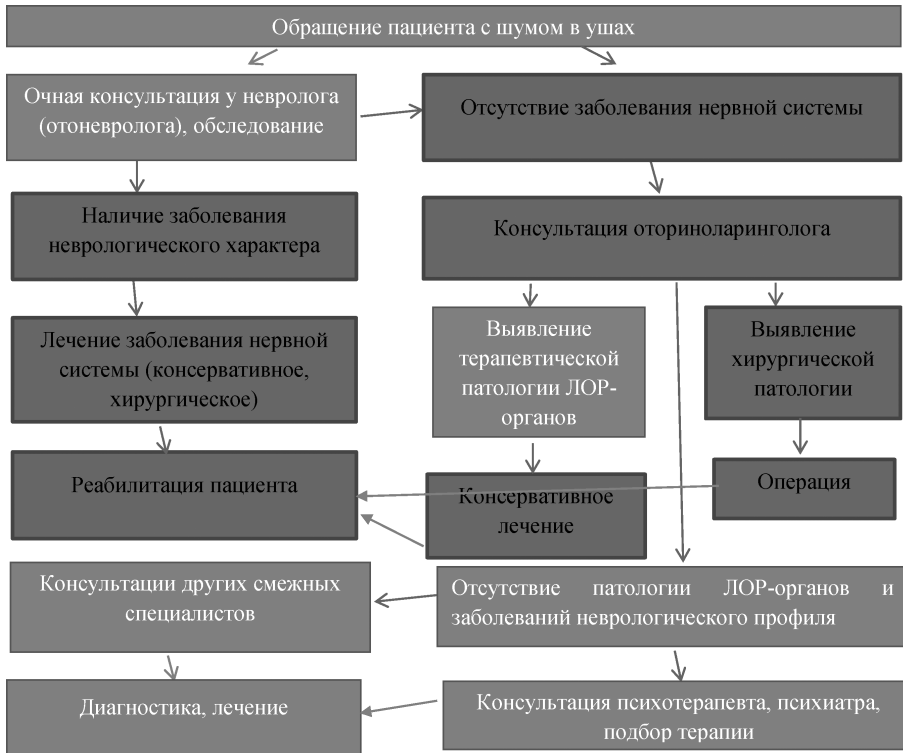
Обращение пациента с шумом в ушах

Очная консультация у невролога (отоневролога), обследование

Отсутствие заболевания нервной системы

Наличие заболевания неврологического характера

Консультация оториноларинголога

Лечение заболевания нервной системы (консервативное, хирургическое)

Выявление терапевтической патологии ЛОР-органов

Выявление хирургической патологии

Реабилитация пациента

Консервативное лечение

Операция

Консультации других смежных специалистов

Отсутствие патологии ЛОР-органов и заболеваний неврологического профиля

Диагностика, лечение

Консультация психотерапевта, психиатра, подбор терапии